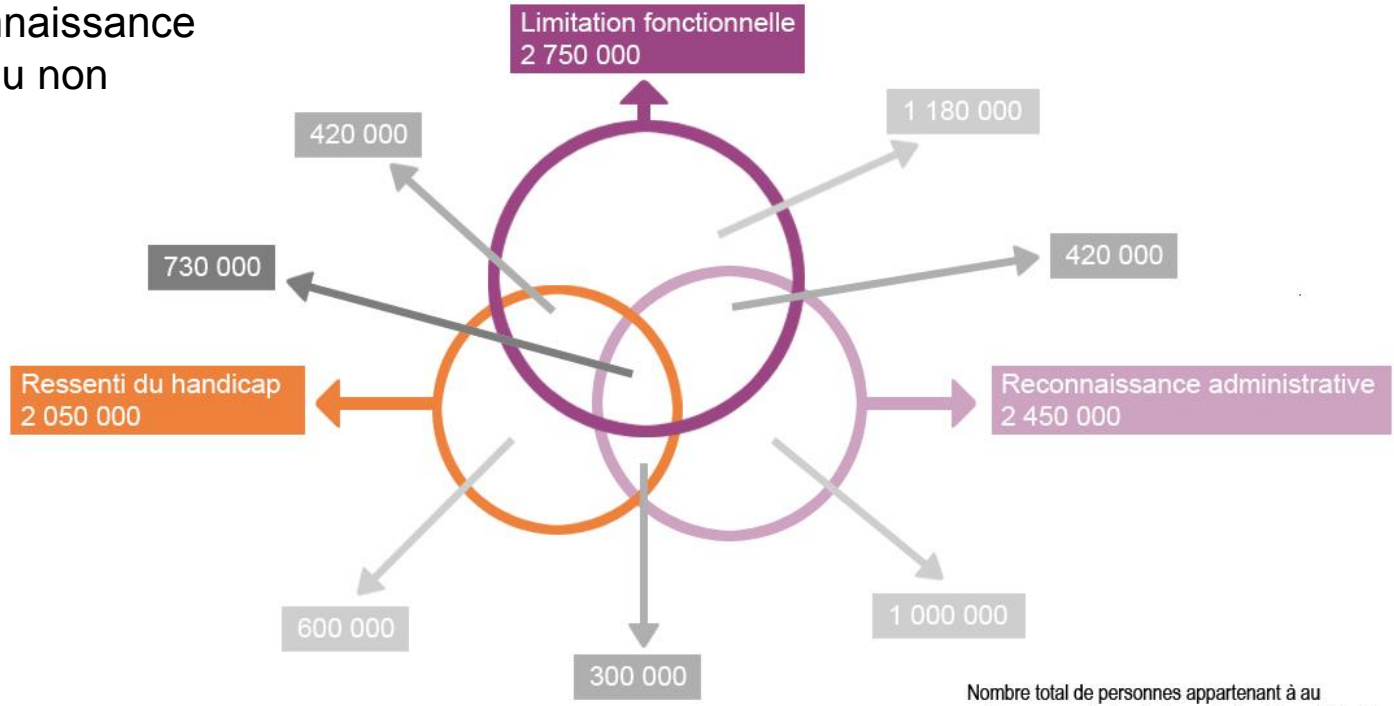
naissance
u non

Limitation fonctionnelle
2 750 000

420 000

1 180 000

730 000

420 000

Ressenti du handicap
2 050 000

Reconnaissance administrative
2 450 000

600 000

300 000

1 000 000

Nombre total de personnes appartenant à au